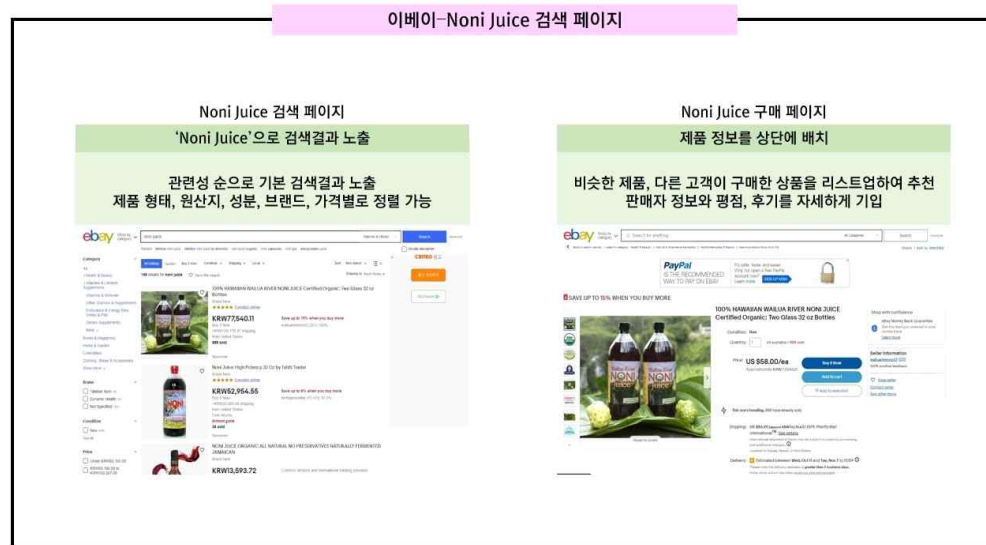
이베이-Noni Juice 검색 페이지

Noni Juice 검색 페이지

'Noni Juice'으로 검색결과 노출

관련성 순으로 기본 검색결과 노출
제품 형태, 원산지, 성분, 브랜드, 가격별로 정렬 가능

ebay

100% HAWAIIAN WAILUA RIVER NONI JUICE Certified Organic: Two Glass 32 oz Bottles

KRW77,540.11

Noni Juice High Potency 32 Oz by Dr. Tropic

KRW52,964.55

NONI JUICE ORGANIC ALL NATURAL NO PRESERVATIVES NATURALLY FERMENTED JAMAICAN

KRW13,593.72

Noni Juice 구매 페이지

제품 정보를 상단에 배치

비슷한 제품, 다른 고객이 구매한 상품을 리스트업하여 추천
판매자 정보와 평점, 후기를 자세하게 기입

ebay

PayPal
IS THE RECOMMENDED WAY TO PAY ON EBAY

SAVE UP TO 15% WHEN YOU BUY MORE

100% HAWAIIAN WAILUA RIVER NONI JUICE Certified Organic: Two Glass 32 oz Bottles

US $58.00/ea

Buy It Now

Add to cart

Noni JUICE